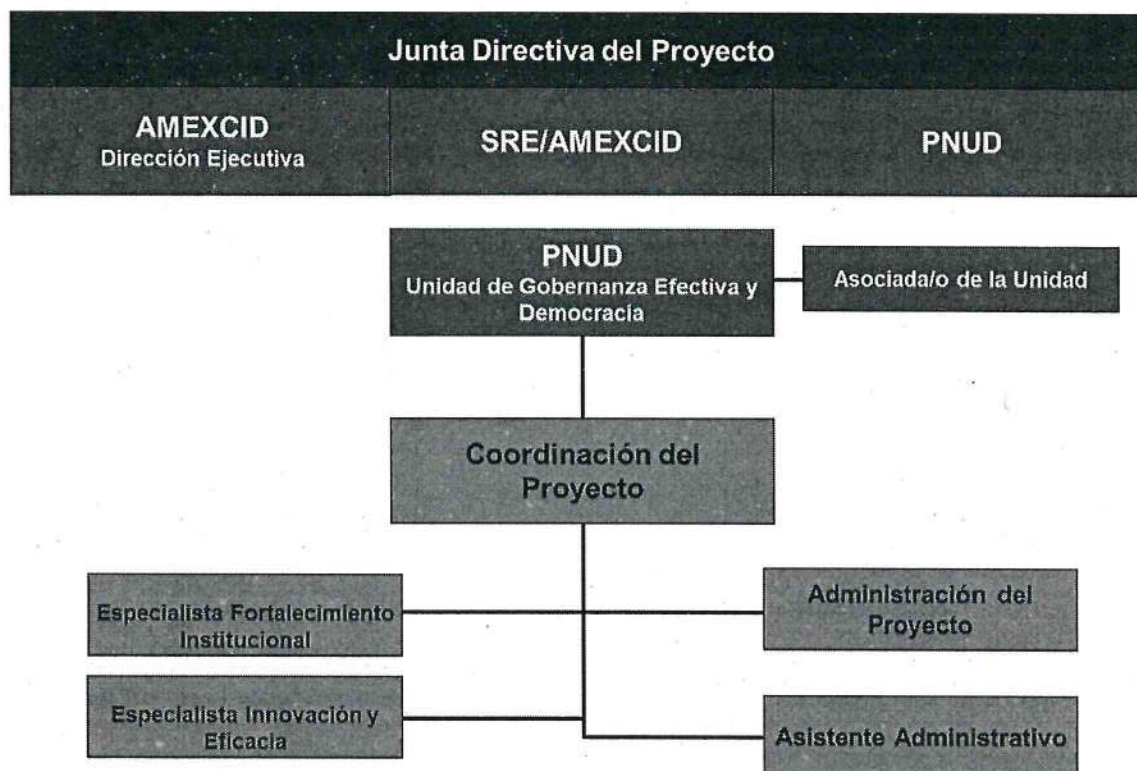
Junta Directiva del Proyecto

AMEXCID
Dirección Ejecutiva

SRE/AMEXCID

PNUD

PNUD
Unidad de Gobernanza Efectiva y Democracia

Asociada/o de la Unidad

Coordinación del Proyecto

Especialista Fortalecimiento Institucional

Administración del Proyecto

Especialista Innovación y Eficacia

Asistente Administrativo